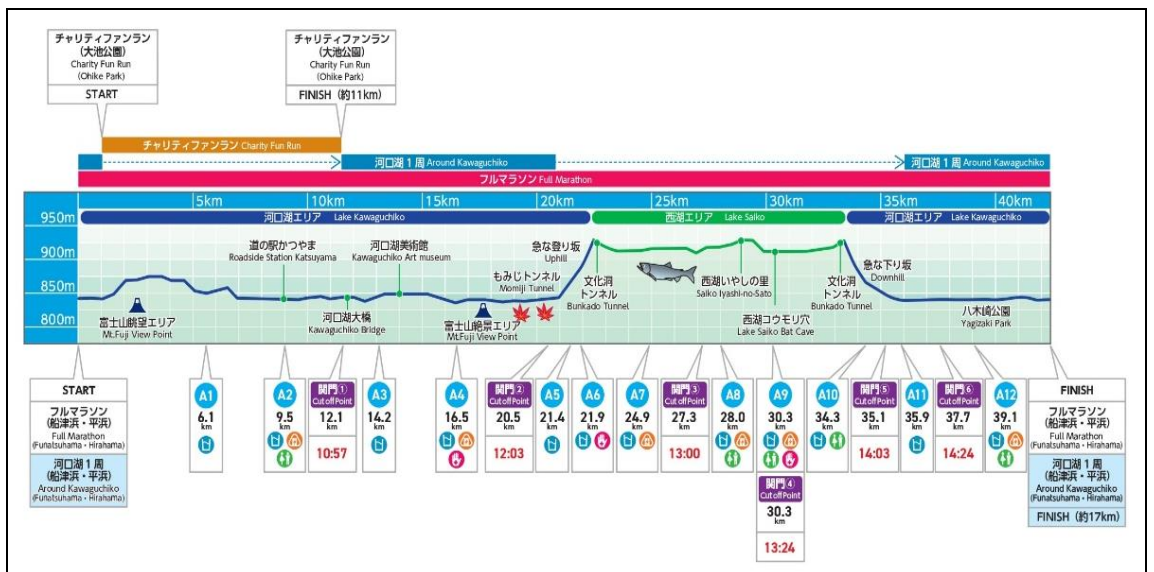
チャリティファンラン
(大池公園)
Charity Fun Run
(Ohike Park)
START

チャリティファンラン
(大池公園)
Charity Fun Run
(Ohike Park)
FINISH (約11km)

チャリティファンラン Charity Fun Run

河口湖1周 Around Kawaguchiko

河口湖1周 Around Kawaguchiko

フルマラソン Full Marathon

5km 10km 15km 20km 25km 30km 35km 40km

950m 900m 850m 800m

河口湖エリア Lake Kawaguchiko
西湖エリア Lake Saiko
河口湖エリア Lake Kawaguchiko

道の駅かつやま
Roadside Station Katsuyama

河口湖美術館
Kawaguchiko Art museum

急な登り坂
Uphill

もみじトンネル
Momiji Tunnel

文化洞トンネル
Bunkado Tunnel

西湖いやしの里
Saiko Iyashi-no-Sato

文化洞トンネル
Bunkado Tunnel

急な下り坂
Downhill

富士山眺望エリア
Mt.Fuji View Point

河口湖大橋
Kawaguchiko Bridge

富士山絶景エリア
Mt.Fuji View Point

西湖コウモリ穴
Lake Saiko Bat Cave

八木崎公園
Yagizaki Park

START
フルマラソン
(船津浜・平浜)
Full Marathon
(Funatsuhama・Hirahama)
河口湖1周
(船津浜・平浜)
Around Kawaguchiko
(Funatsuhama・Hirahama)

A1 6.1 km
A2 9.5 km
関門① Cut off Point 12.1 km 10:57
A3 14.2 km
A4 16.5 km
関門② Cut off Point 20.5 km 12:03
A5 21.4 km
A6 21.9 km
A7 24.9 km
関門③ Cut off Point 27.3 km 13:00
A8 28.0 km
A9 30.3 km
関門④ Cut off Point 30.3 km 13:24
A10 34.3 km
関門⑤ Cut off Point 35.1 km 14:03
A11 35.9 km
関門⑥ Cut off Point 37.7 km 14:24
A12 39.1 km

FINISH
フルマラソン
(船津浜・平浜)
Full Marathon
(Funatsuhama・Hirahama)
河口湖1周
(船津浜・平浜)
Around Kawaguchiko
(Funatsuhama・Hirahama)
FINISH (約17km)